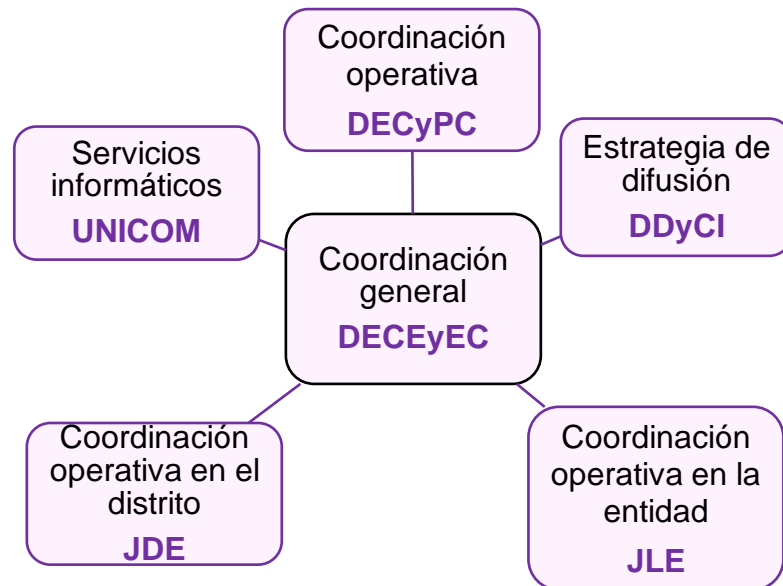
Coordinación operativa
DECyPC

Servicios informáticos
UNICOM

Estrategia de difusión
DDyCI

Coordinación general
DECEyEC

Coordinación operativa en el distrito
JDE

Coordinación operativa en la entidad
JLE